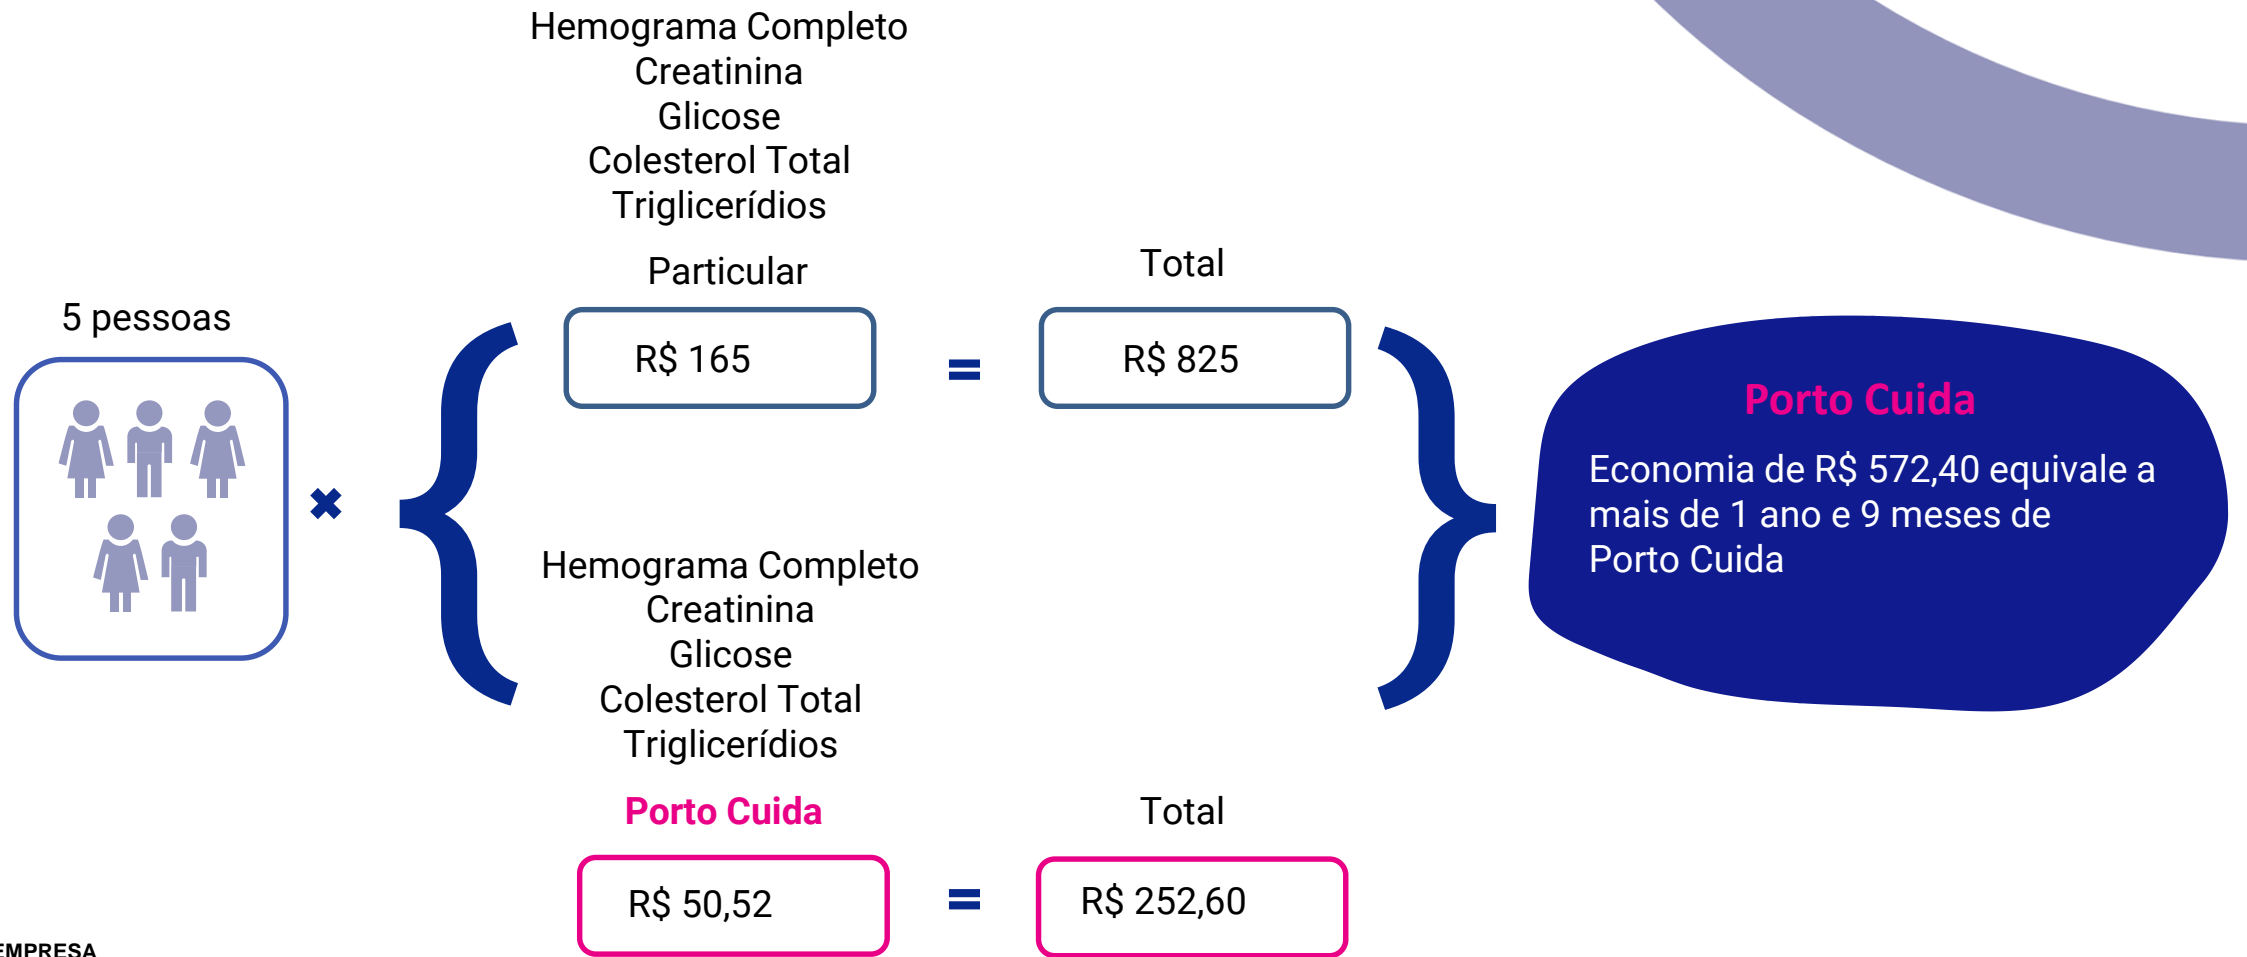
Hemograma Completo
Creatinina
Glicose
Colesterol Total
Triglicerídios

Particular

Total

5 pessoas

R$ 165

=

R$ 825

Porto Cuida

Economia de R$ 572,40 equivale a mais de 1 ano e 9 meses de Porto Cuida

Hemograma Completo
Creatinina
Glicose
Colesterol Total
Triglicerídios

Porto Cuida

Total

R$ 50,52

=

R$ 252,60

EMPRESA